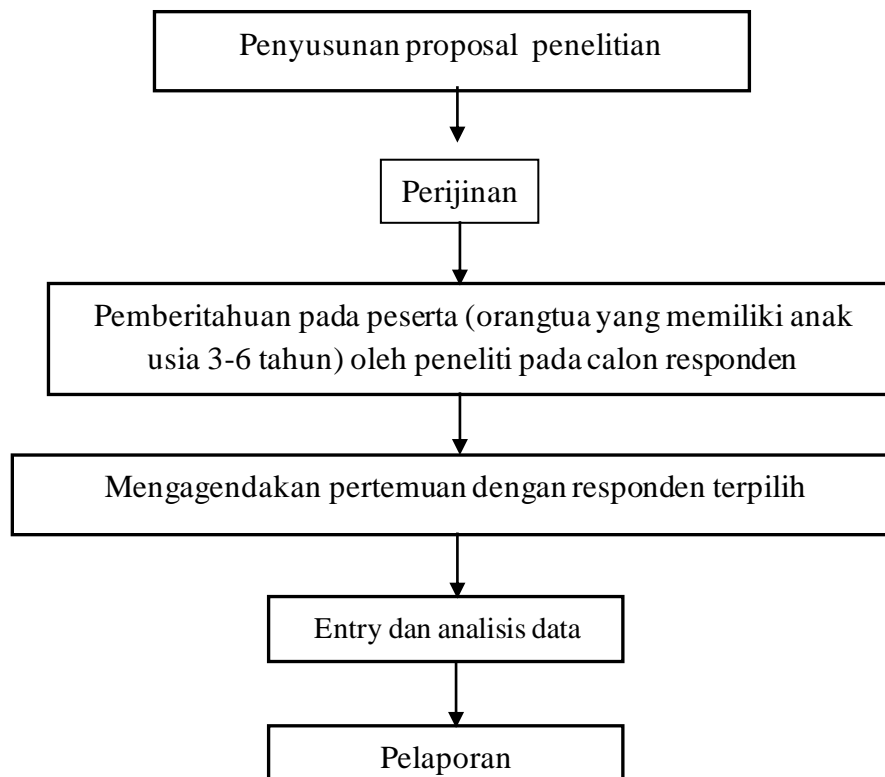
Penyusunan proposal penelitian

Perijinan

Pemberitahuan pada peserta (orangtua yang memiliki anak usia 3-6 tahun) oleh peneliti pada calon responden

Mengagendakan pertemuan dengan responden terpilih

Entry dan analisis data

Pelaporan